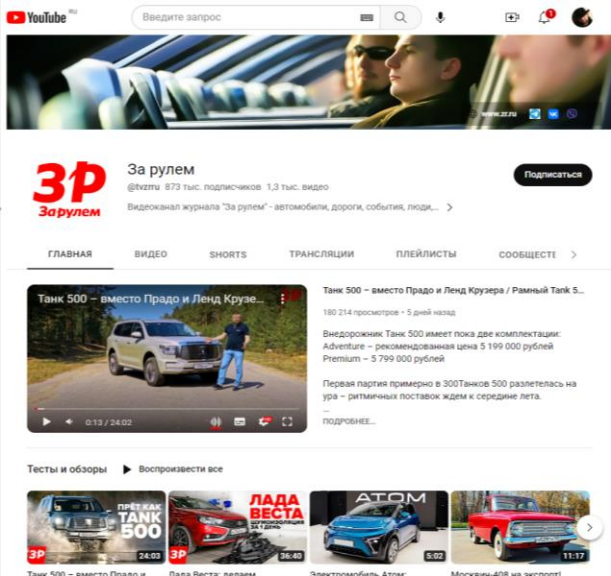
YouTube RU

Введите запрос

1

www.zr.ru

ЗР
За рулем

За рулем

@tvzrru 873 тыс. подписчиков 1,3 тыс. видео

Видеоканал журнала "За рулем" - автомобили, дороги, события, люди... >

Подписаться

ГЛАВНАЯ ВИДЕО SHORTS ТРАНСЛЯЦИИ ПЛЕЙЛИСТЫ СООБЩЕСТВ >

Танк 500 – вместо Прадо и Ленд Крузе...

ЗР

0:13 / 24:02

Танк 500 – вместо Прадо и Ленд Крузера / Рамный Tank 5...

180 214 просмотров • 5 дней назад

Внедорожник Танк 500 имеет пока две комплектации: Adventure – рекомендованная цена 5 199 000 рублей Premium – 5 799 000 рублей

Первая партия примерно в 300Танков 500 разлетелась на ура – ритмичных поставок ждем к середине лета.

ПОДРОБНЕЕ...

Тесты и обзоры Воспроизвести все

ПРЁТ КАК TANK 500
ЗР
24:03

ЛАДА ВЕСТА ШУМОИЗОЛЯЦИЯ ЗА 1 ДЕНЬ
ЗР
36:40

ATOM
5:02

11:17

Танк 500 – вместо Прадо и

Лада Веста: делаем

Электромобиль Атом:

Москвич-408 на экспорт!